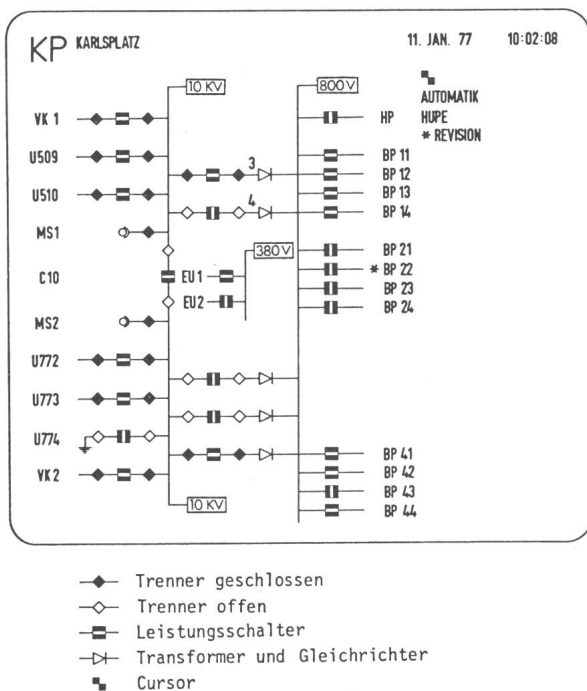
KP KARLSPLATZ 11. JAN. 77 10:02:08

AUTOMATIK
HUPE
* REVISION

10 KV

800V

VK 1
U509
U510
MS1
C10
MS2
U772
U773
U774
VK 2

3
4

EU 1
EU 2
380V

HP
BP 11
BP 12
BP 13
BP 14
BP 21
* BP 22
BP 23
BP 24
BP 41
BP 42
BP 43
BP 44

10 KV

Trenner geschlossen
Trenner offen
Leistungsschalter
Transformer und Gleichrichter
Cursor